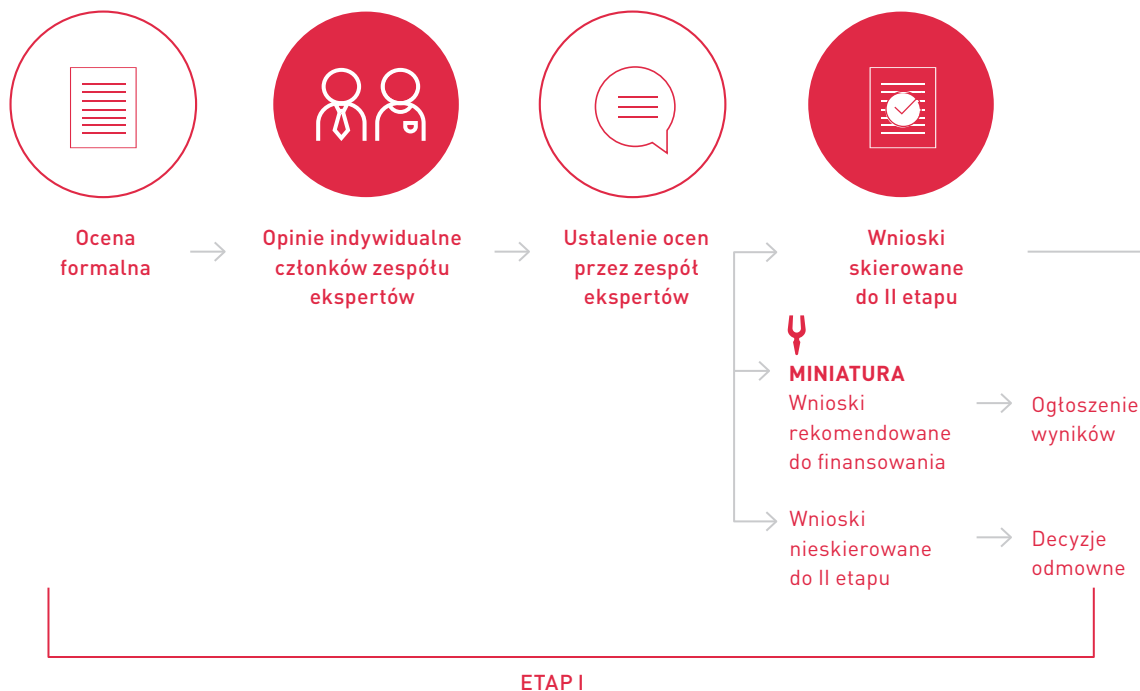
Ocena formalna

Opinie indywidualne członków zespołu ekspertów

Ustalenie ocen przez zespół ekspertów

Wnioski skierowane do II etapu

MINIATURA
Wnioski rekomendowane do finansowania

Ogłoszenie wyników

Wnioski nieskierowane do II etapu

Decyzje odmowne

ETAP I